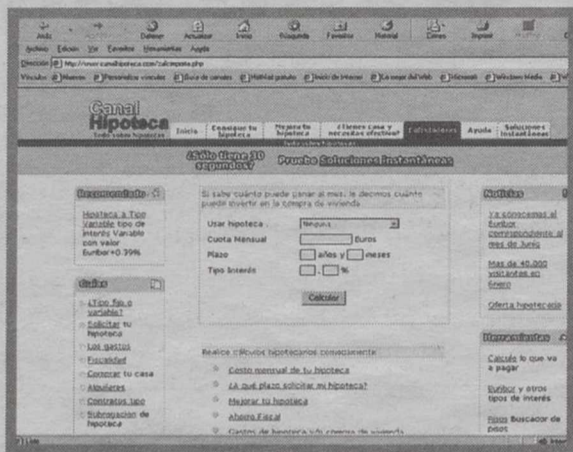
Atrás Adelante Detener Actualizar Inicio Búsqueda Favoritos Historial Correo Imprimir

Archivo Edición Ver Favoritos Herramientas Ayuda

Dirección http://www.canalhipoteca.com/calcimpota.php

Vínculos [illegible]

Canal Hipoteca
Todo sobre hipotecas

Inicio | Conseguir tu hipoteca | Mejorar tu hipoteca | ¿Tiene casa y necesita efectivo? | Calculadoras | Ayuda | Soluciones Instantáneas

¿Sólo tiene 30 segundos? Pruebe Soluciones Instantáneas

Recomendado

Hipoteca a Tipo Variable tipo de interés Variable con valor Euribor+0.39%

Guías

¿Tipo fijo o variable?
Solicitar tu hipoteca
Los gastos
Fiscalidad
Comprar tu casa
Alquileres
Contratos tipo
Subrogación de hipoteca

Si sabe cuánto puede ganar al mes, le decimos cuánto puede invertir en la compra de vivienda

Usar hipoteca: Ninguna
Cuota Mensual Euros
Plazo años y meses
Tipo Interés , %

Calcular

Realice cálculos hipotecarios cómodamente

Coste mensual de tu hipoteca
¿A qué plazo solicitar mi hipoteca?
Mejorar tu hipoteca
Ahorro Fiscal
Gastos de hipoteca y/o compra de vivienda

Noticias

Ya conocemos el Euribor correspondiente al mes de Junio

Mas de 40.000 visitantes en Enero

Oferta hipotecaria

Herramientas

Calcule lo que va a pagar

Euribor y otros tipos de interés

Pisos Buscador de pisos

Listo